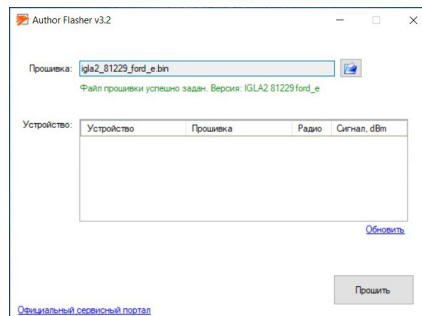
Author Flasher v3.2

Прошивка: igla2_81229_ford_e.bin

Файл прошивки успешно задан. Версия: IGLA2 81229 ford_e

Устройство:

| Устройство | Прошивка | Радио | Сигнал, dBm |
|---|---|---|---|

Обновить

Прошить

Официальный сервисный портал